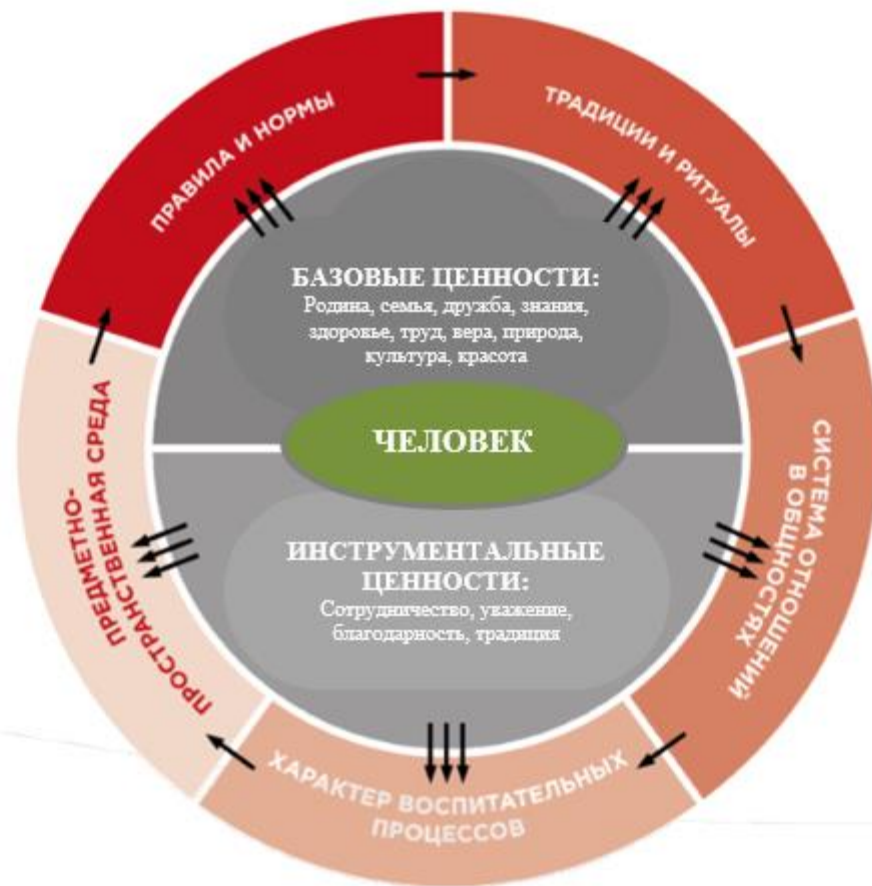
ПРАВИЛА И НОРМЫ

ТРАДИЦИИ И РИТУАЛЫ

БАЗОВЫЕ ЦЕННОСТИ:
Родина, семья, дружба, знания, здоровье, труд, вера, природа, культура, красота

ЧЕЛОВЕК

ИНСТРУМЕНТАЛЬНЫЕ ЦЕННОСТИ:
Сотрудничество, уважение, благодарность, традиция

СИСТЕМА ОТНОШЕНИЙ В ОБЩНОСТЯХ

ХАРАКТЕР ВОСПИТАТЕЛЬНЫХ ПРОЦЕССОВ

ПРЕДМЕТНО-ПРОСТРАНСТВЕННАЯ СРЕДА